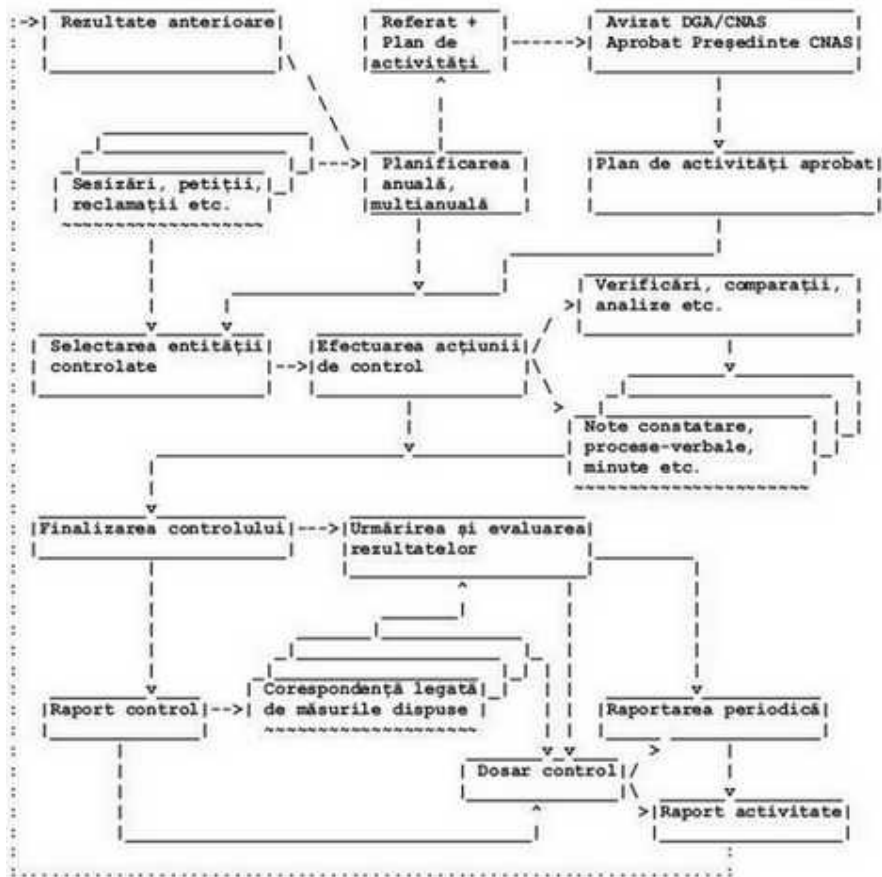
Rezultate anterioare

Referat + Plan de activități

Avizat DGA/CNAS Aprobat Președinte CNAS

Sesizări, petiții, reclamații etc.

Planificarea anuală, multianuală

Plan de activități aprobat

Verificări, comparații, analize etc.

Selectarea entității controlate

Efectuarea acțiunii de control

Note constatare, procese-verbale, minute etc.

Finalizarea controlului

Urmărirea și evaluarea rezultatelor

Raport control

Corespondență legată de măsurile dispuse

Raportarea periodică

Dosar control

Raport activitate